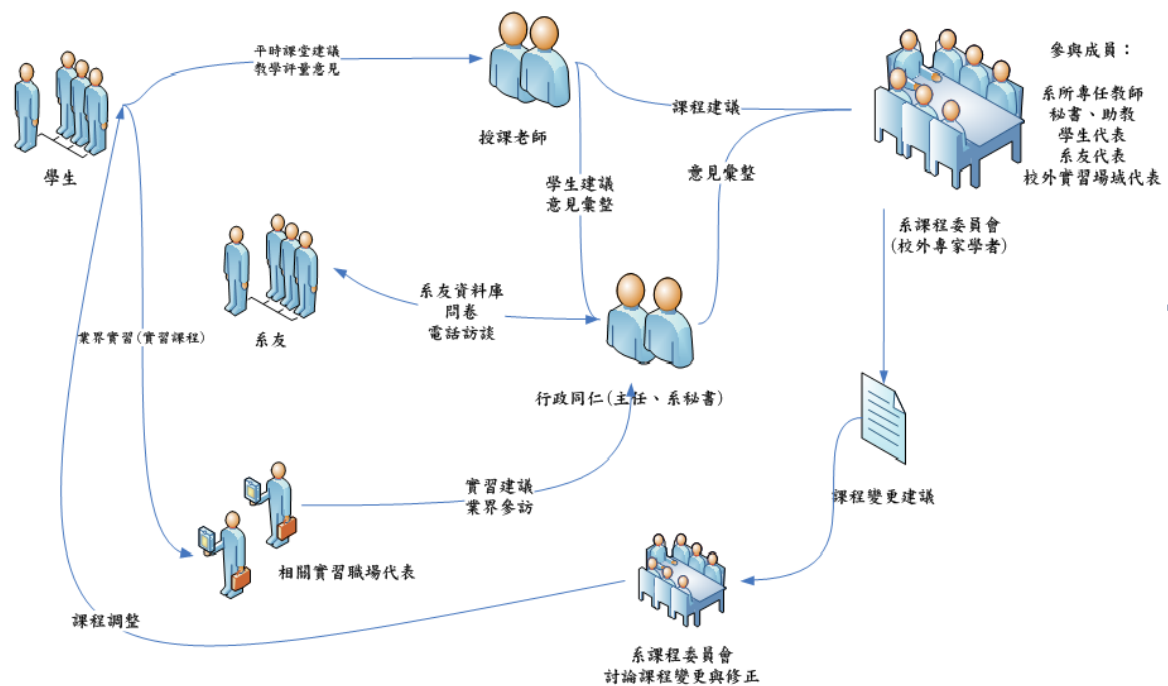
平時課堂建議
教學評量意見

學生

授課老師

課程建議

參與成員：

系所專任教師
秘書、助教
學生代表
系友代表
校外實習場域代表

學生建議
意見彙整

意見彙整

系課程委員會
(校外專家學者)

系友資料庫
問卷
電話訪談

系友

業界實習(實習課程)

行政同仁(主任、系秘書)

課程變更建議

實習建議
業界參訪

相關實習職場代表

課程調整

系課程委員會
討論課程變更與修正